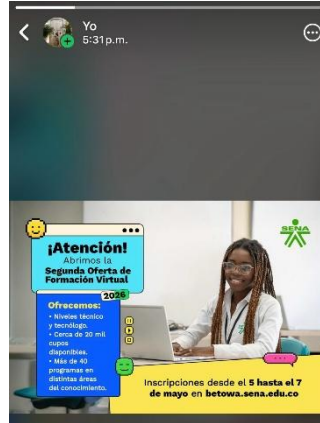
Yo
5:31 p.m.

¡Atención!
Abrimos la
Segunda Oferta de
Formación Virtual
2026

SENA

Ofrecemos:
• Niveles técnico y tecnólogo.
• Cerca de 20 mil cupos disponibles.
• Más de 40 programas en distintas áreas del conocimiento.

Inscripciones desde el 5 hasta el 7 de mayo en betowa.sena.edu.co